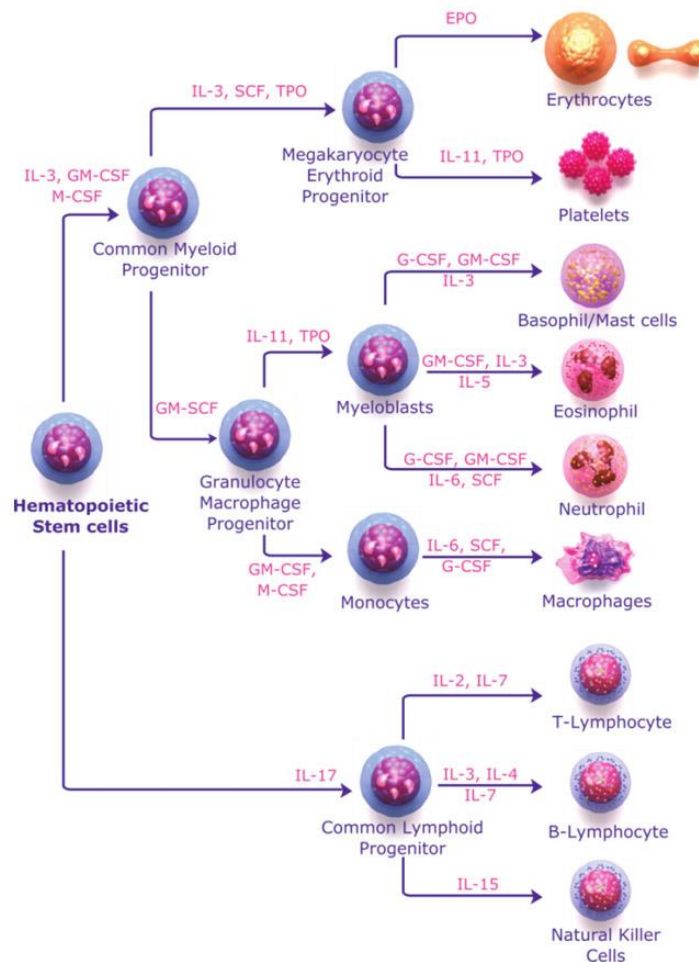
EPO

Erythrocytes

IL-3, SCF, TPO

Megakaryocyte Erythroid Progenitor

IL-11, TPO

Platelets

IL-3, GM-CSF M-CSF

Common Myeloid Progenitor

G-CSF, GM-CSF IL-3

Basophil/Mast cells

IL-11, TPO

Myeloblasts

GM-CSF, IL-3 IL-5

Eosinophil

GM-SCF

Hematopoietic Stem cells

Granulocyte Macrophage Progenitor

G-CSF, GM-CSF IL-6, SCF

Neutrophil

GM-CSF, M-CSF

Monocytes

IL-6, SCF, G-CSF

Macrophages

IL-2, IL-7

T-Lymphocyte

IL-17

Common Lymphoid Progenitor

IL-3, IL-4 IL-7

B-Lymphocyte

IL-15

Natural Killer Cells